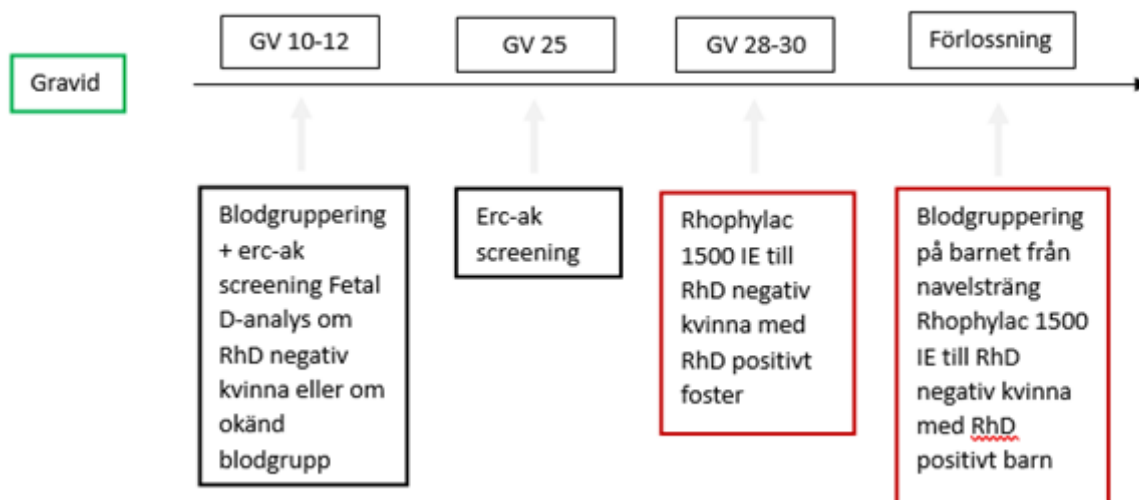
Gravid

GV 10-12

GV 25

GV 28-30

Förlossning

Blodgruppering + erc-ak screening Fetal D-analys om RhD negativ kvinna eller om okänd blodgrupp

Erc-ak screening

Rhophylac 1500 IE till RhD negativ kvinna med RhD positivt foster

Blodgruppering på barnet från navelsträng Rhophylac 1500 IE till RhD negativ kvinna med RhD positivt barn